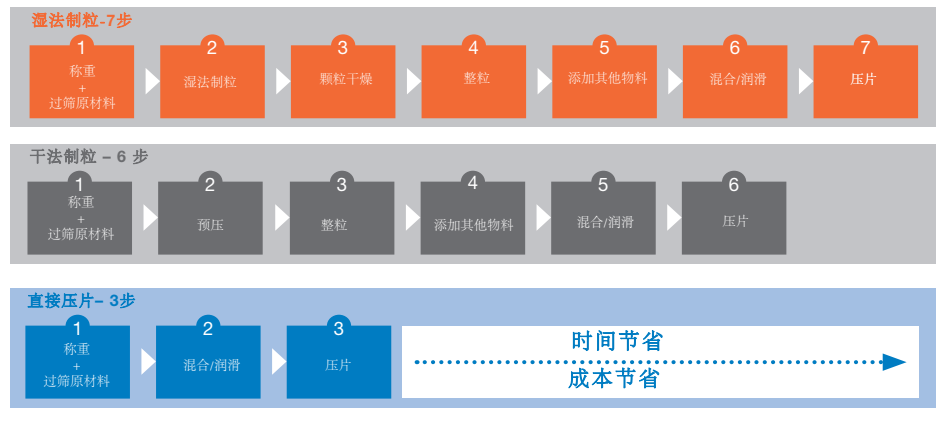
湿法制粒-7步

1
称重
+
过筛原材料

2
湿法制粒

3
颗粒干燥

4
整粒

5
添加其他物料

6
混合/润滑

7
压片

干法制粒 – 6 步

1
称重
+
过筛原材料

2
预压

3
整粒

4
添加其他物料

5
混合/润滑

6
压片

直接压片– 3步

1
称重
+
过筛原材料

2
混合/润滑

3
压片

时间节省

成本节省